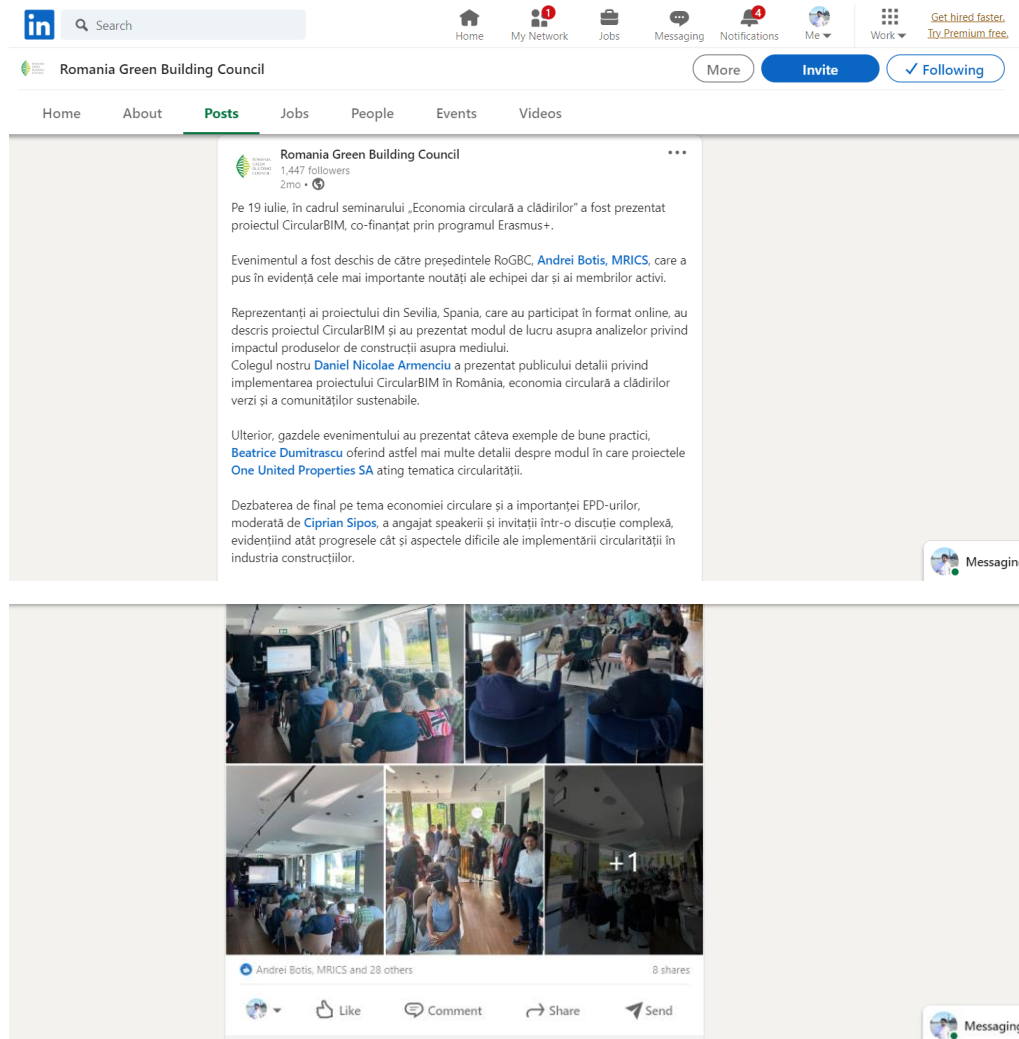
in Search

Home 1 My Network Jobs Messaging 4 Notifications Me Work Get hired faster. Try Premium free.

Romania Green Building Council

More Invite ✓ Following

Home About Posts Jobs People Events Videos

Romania Green Building Council
1,447 followers
2mo •

Pe 19 iulie, în cadrul seminarului „Economia circulară a clădirilor" a fost prezentat proiectul CircularBIM, co-finanțat prin programul Erasmus+.

Evenimentul a fost deschis de către președintele RoGBC, Andrei Botis, MRICS, care a pus în evidență cele mai importante noutăți ale echipei dar și ai membrilor activi.

Reprezentanți ai proiectului din Sevilia, Spania, care au participat în format online, au descris proiectul CircularBIM și au prezentat modul de lucru asupra analizelor privind impactul produselor de construcții asupra mediului.
Colegul nostru Daniel Nicolae Armenciu a prezentat publicului detalii privind implementarea proiectului CircularBIM în România, economia circulară a clădirilor verzi și a comunităților sustenabile.

Ulterior, gazdele evenimentului au prezentat câteva exemple de bune practici, Beatrice Dumitrascu oferind astfel mai multe detalii despre modul în care proiectele One United Properties SA ating tematica circularității.

Dezbaterea de final pe tema economiei circulare și a importanței EPD-urilor, moderată de Ciprian Sipos, a angajat speakerii și invitații într-o discuție complexă, evidențiind atât progresele cât și aspectele dificile ale implementării circularității în industria construcțiilor.

Messaging

+1

Andrei Botis, MRICS and 28 others
8 shares

Like Comment Share Send

Messaging